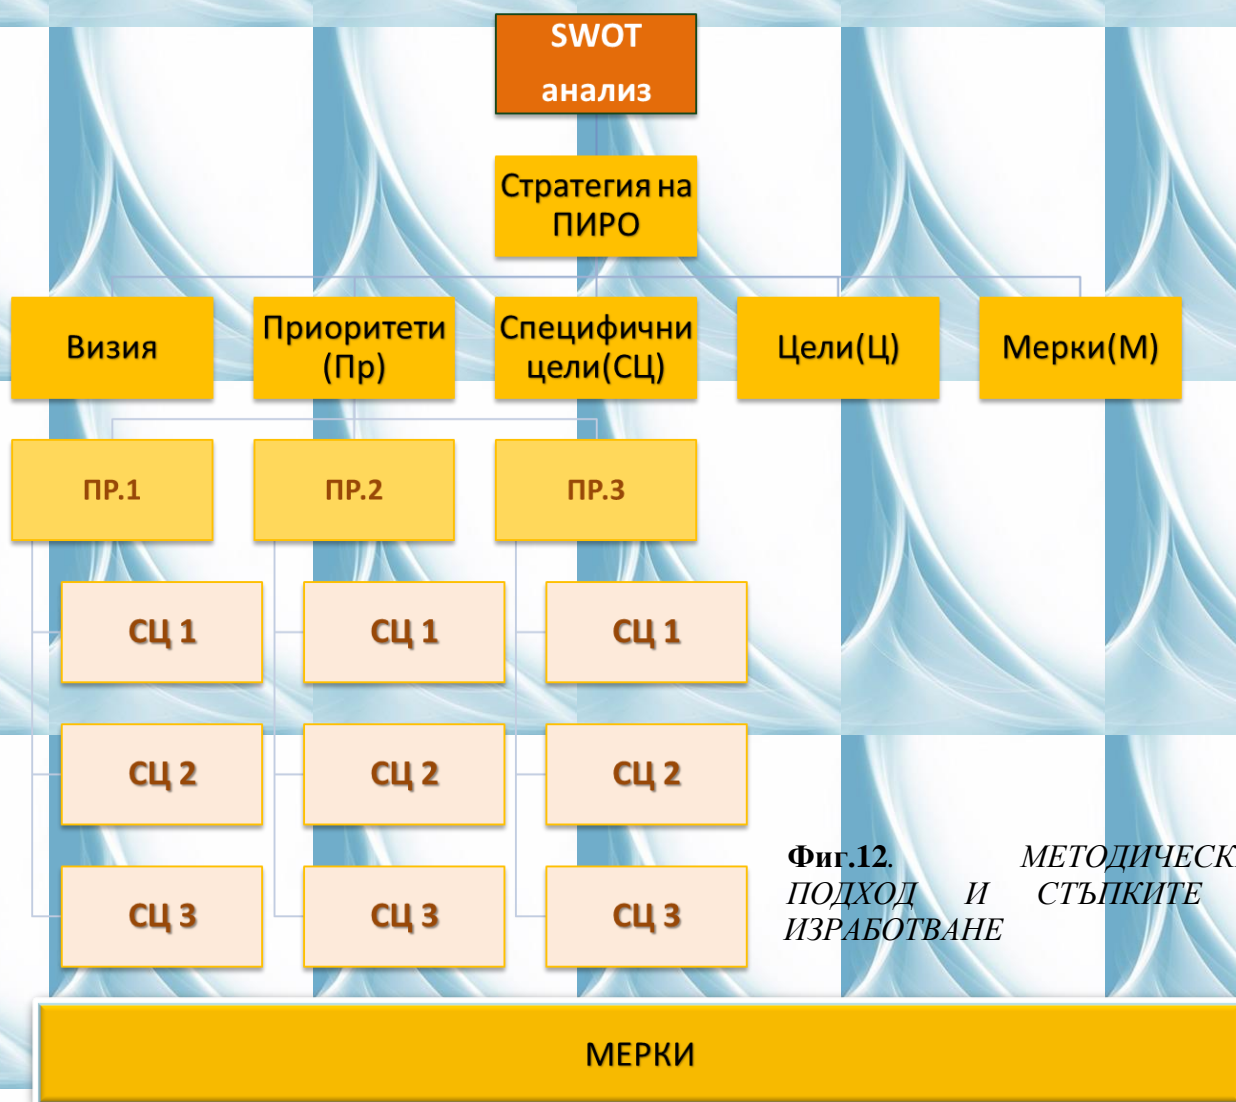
SWOT анализ

Стратегия на ПИРО

Визия

Приоритети (Пр)

Специфични цели(СЦ)

Цели(Ц)

Мерки(М)

ПР.1

ПР.2

ПР.3

СЦ 1

СЦ 1

СЦ 1

СЦ 2

СЦ 2

СЦ 2

СЦ 3

СЦ 3

СЦ 3

Фиг.12. МЕТОДИЧЕСК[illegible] ПОДХОД И СТЪПКИТЕ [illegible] ИЗРАБОТВАНЕ

МЕРКИ